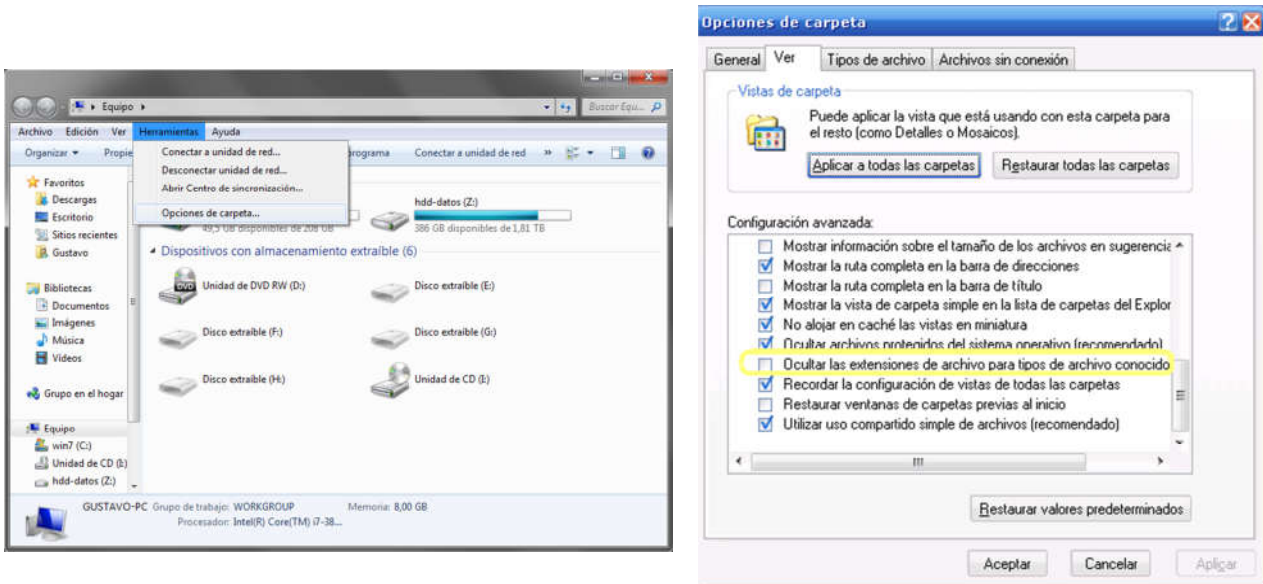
Equipo

Buscar Equ...

Archivo Edición Ver Herramientas Ayuda

Organizar ▾ Propie

Conectar a unidad de red...
Desconectar unidad de red...
Abrir Centro de sincronización...
Opciones de carpeta...

programa Conectar a unidad de red »

Favoritos
Descargas
Escritorio
Sitios recientes
Gustavo

Bibliotecas
Documentos
Imágenes
Música
Vídeos

Grupo en el hogar

Equipo
win7 (C:)
Unidad de CD (I:)
hdd-datos (Z:)

49,5 GB disponibles de 208 GB

hdd-datos (Z:)
386 GB disponibles de 1,81 TB

Dispositivos con almacenamiento extraíble (6)

Unidad de DVD RW (D:)
Disco extraíble (E:)
Disco extraíble (F:)
Disco extraíble (G:)
Disco extraíble (H:)
Unidad de CD (I:)

GUSTAVO-PC Grupo de trabajo: WORKGROUP Memoria: 8,00 GB
Procesador: Intel(R) Core(TM) i7-38...

Opciones de carpeta

General | Ver | Tipos de archivo | Archivos sin conexión

Vistas de carpeta
Puede aplicar la vista que está usando con esta carpeta para el resto (como Detalles o Mosaicos).
Aplicar a todas las carpetas | Restaurar todas las carpetas

Configuración avanzada:
Mostrar información sobre el tamaño de los archivos en sugerencia
Mostrar la ruta completa en la barra de direcciones
Mostrar la ruta completa en la barra de título
Mostrar la vista de carpeta simple en la lista de carpetas del Explor
No alojar en caché las vistas en miniatura
Ocultar archivos protegidos del sistema operativo (recomendado)
Ocultar las extensiones de archivo para tipos de archivo conocido
Recordar la configuración de vistas de todas las carpetas
Restaurar ventanas de carpetas previas al inicio
Utilizar uso compartido simple de archivos (recomendado)

Restaurar valores predeterminados

Aceptar | Cancelar | Aplicar